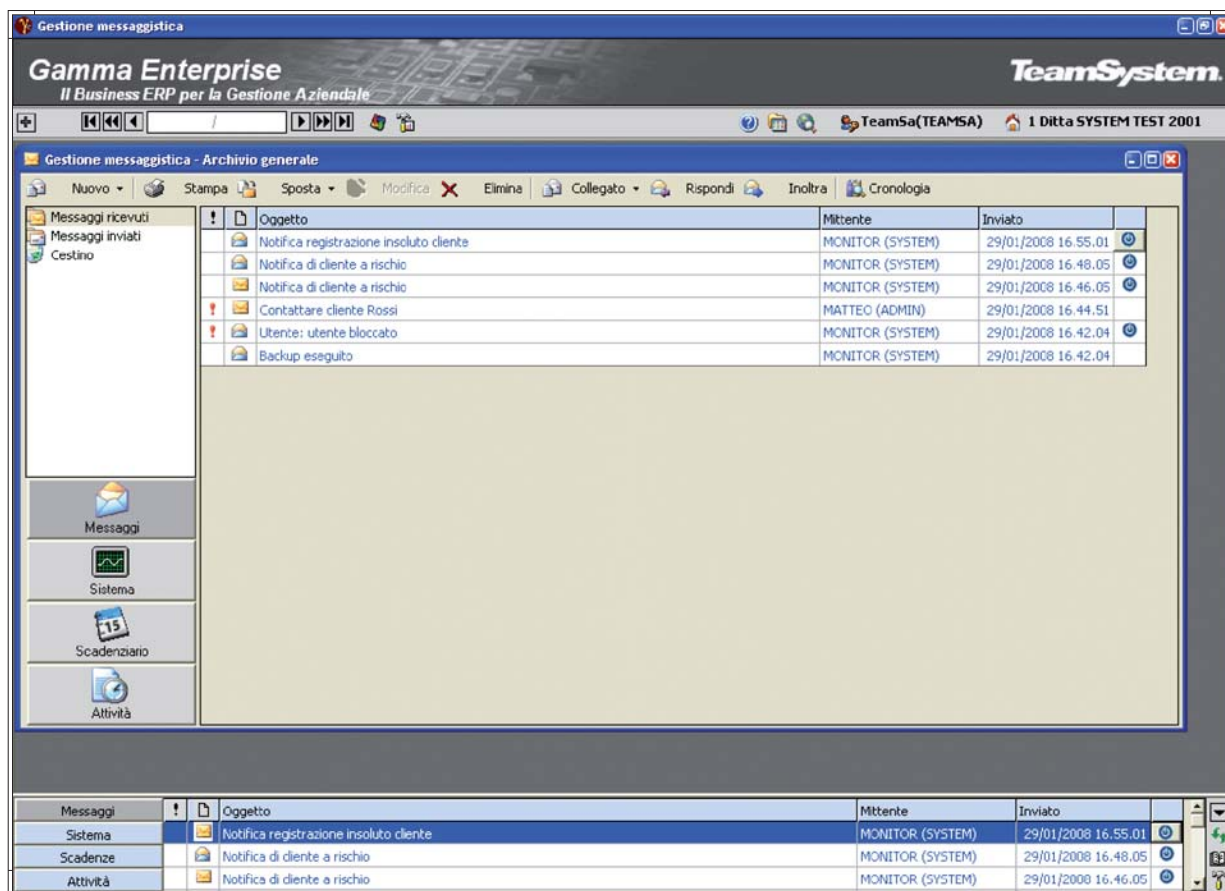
Gestione messaggistica

Gamma Enterprise
Il Business ERP per la Gestione Aziendale

TeamSystem.

/

TeamSa(TEAMSA) 1 Ditta SYSTEM TEST 2001

Gestione messaggistica - Archivio generale

Nuovo Stampa Sposta Modifica Elimina Collegato Rispondi Inoltra Cronologia

Messaggi ricevuti
Messaggi inviati
Cestino

| ! | | Oggetto | Mittente | Inviato |
|---|---|---|---|---|
| | | Notifica registrazione insoluto cliente | MONITOR (SYSTEM) | 29/01/2008 16.55.01 |
| | | Notifica di cliente a rischio | MONITOR (SYSTEM) | 29/01/2008 16.48.05 |
| | | Notifica di cliente a rischio | MONITOR (SYSTEM) | 29/01/2008 16.46.05 |
| ! | | Contattare cliente Rossi | MATTEO (ADMIN) | 29/01/2008 16.44.51 |
| ! | | Utente: utente bloccato | MONITOR (SYSTEM) | 29/01/2008 16.42.04 |
| | | Backup eseguito | MONITOR (SYSTEM) | 29/01/2008 16.42.04 |

Messaggi
Sistema
15
Scadenziario
Attività

| Messaggi | ! | | Oggetto | Mittente | Inviato |
|---|---|---|---|---|---|
| Sistema | | | Notifica registrazione insoluto cliente | MONITOR (SYSTEM) | 29/01/2008 16.55.01 |
| Scadenze | | | Notifica di cliente a rischio | MONITOR (SYSTEM) | 29/01/2008 16.48.05 |
| Attività | | | Notifica di cliente a rischio | MONITOR (SYSTEM) | 29/01/2008 16.46.05 |